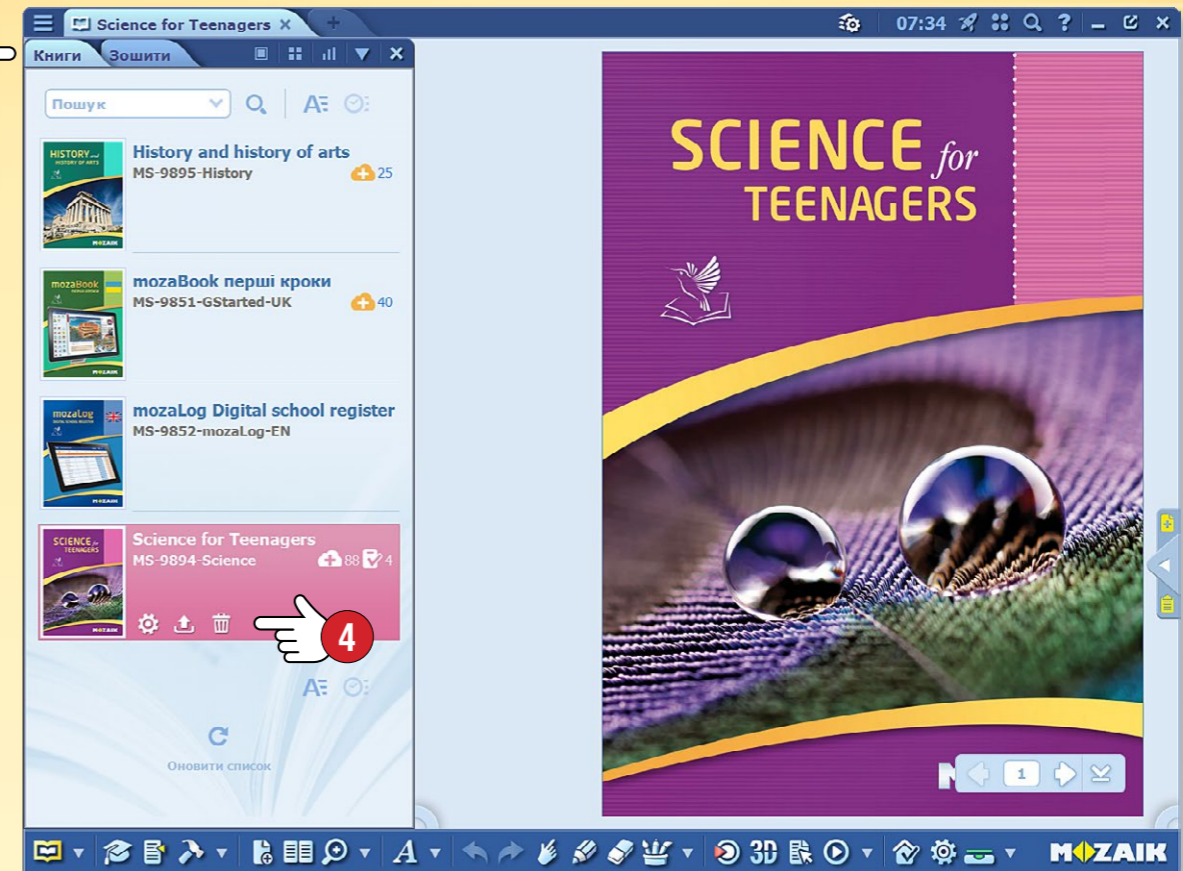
Science for Teenagers ×

07:34

Книги Зошити

Пошук

HISTORY HISTORY OF ARTS
MOZAIK
History and history of arts
MS-9895-History
25

mozaBook
MOZAIK
mozaBook перші кроки
MS-9851-GStarted-UK
40

mozaLog
MOZAIK
mozaLog Digital school register
MS-9852-mozaLog-EN

SCIENCE for TEENAGERS
MOZAIK
Science for Teenagers
MS-9894-Science
88 4

4

Оновити список

SCIENCE for TEENAGERS

1

MOZAIK